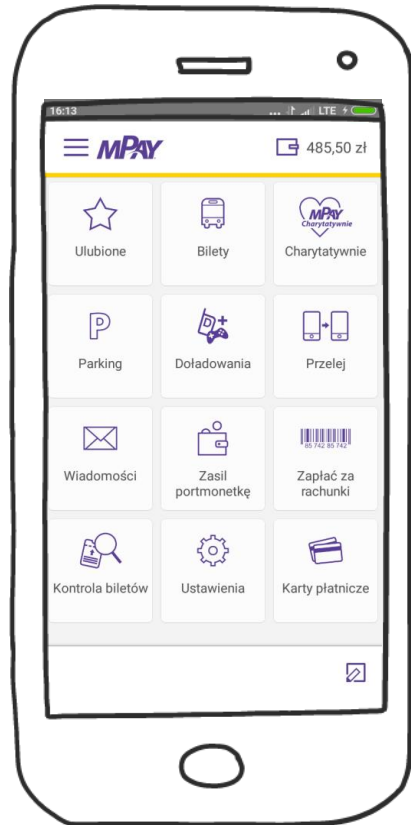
16:13 ... LTE

mPAY

485,50 zł

Ulubione

Bilety

mPAY Charytatywnie

Charytatywnie

Parking

Doładowania

Przelej

Wiadomości

Zasil portmonetkę

85 742 85 742

Zapłać za rachunki

Kontrola biletów

Ustawienia

Karty płatnicze